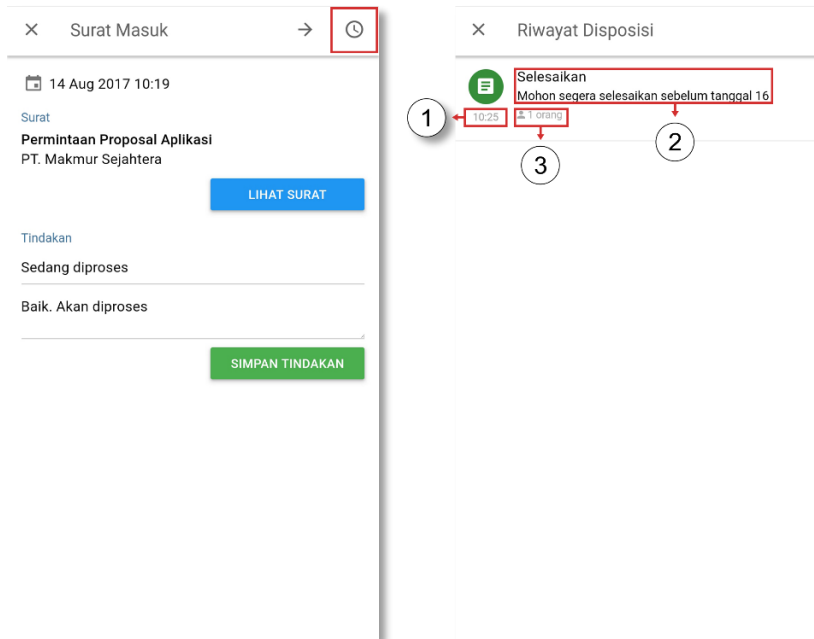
Surat Masuk

14 Aug 2017 10:19

Surat

Permintaan Proposal Aplikasi
PT. Makmur Sejahtera

LIHAT SURAT

Tindakan

Sedang diproses

Baik. Akan diproses

SIMPAN TINDAKAN

Riwayat Disposisi

Selesaikan
Mohon segera selesaikan sebelum tanggal 16

1
10:25
1 orang
2
3